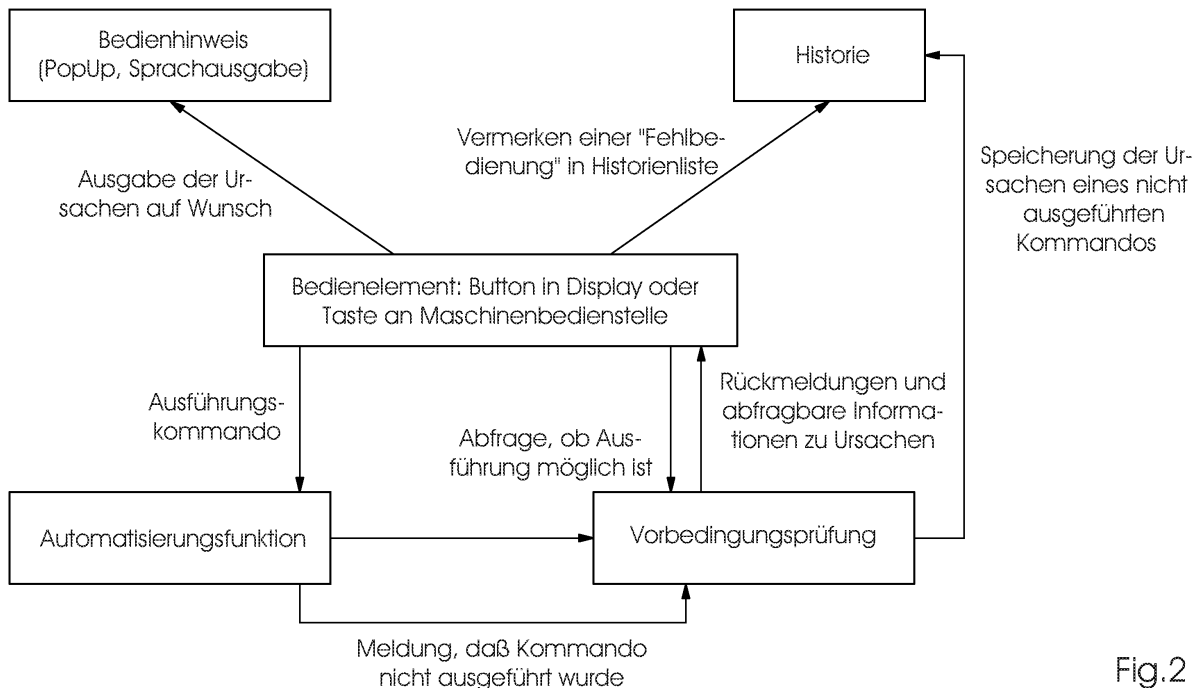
Bedienhinweis (PopUp, Sprachausgabe)

Historie

Vermerken einer "Fehlbedienung" in Historienliste

Ausgabe der Ursachen auf Wunsch

Speicherung der Ursachen eines nicht ausgeführten Kommandos

Bedienelement: Button in Display oder Taste an Maschinenbedienstelle

Rückmeldungen und abfragbare Informationen zu Ursachen

Ausführungskommando

Abfrage, ob Ausführung möglich ist

Automatisierungsfunktion

Vorbedingungsprüfung

Meldung, daß Kommando nicht ausgeführt wurde

Fig.2